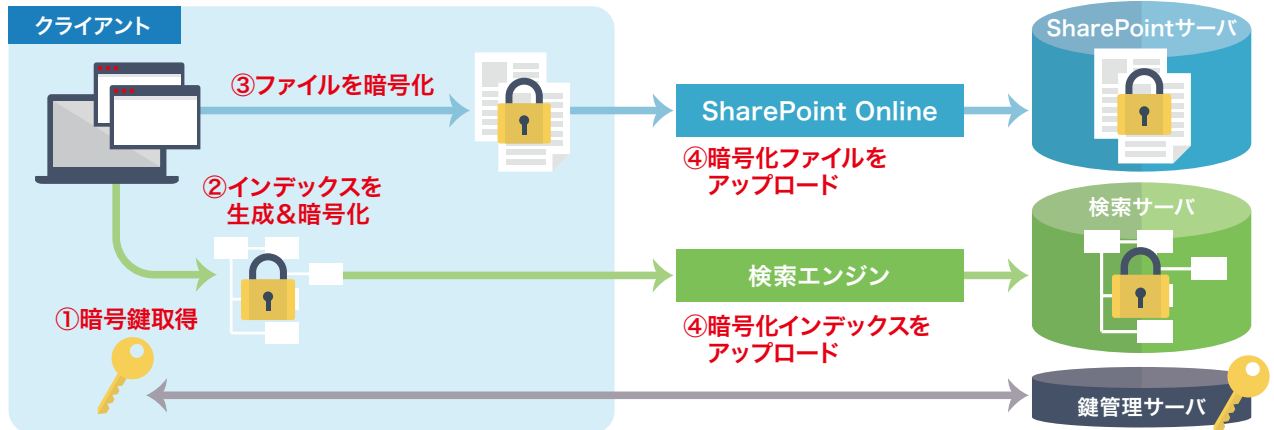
クライアント

③ファイルを暗号化

SharePoint Online

SharePointサーバ

④暗号化ファイルをアップロード

②インデックスを生成＆暗号化

検索サーバ

検索エンジン

①暗号鍵取得

④暗号化インデックスをアップロード

鍵管理サーバ